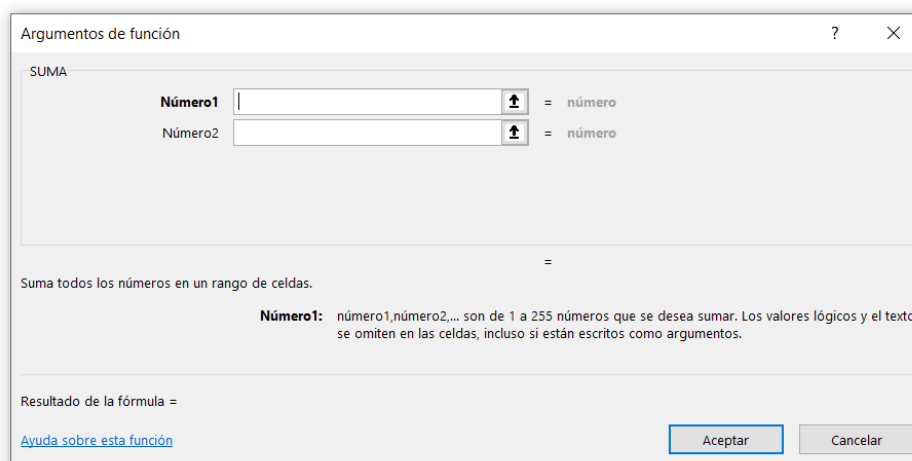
Argumentos de función

?

SUMA

Número1 = número

Número2 = número

=

Suma todos los números en un rango de celdas.

Número1: número1,número2,... son de 1 a 255 números que se desea sumar. Los valores lógicos y el texto se omiten en las celdas, incluso si están escritos como argumentos.

Resultado de la fórmula =

Ayuda sobre esta función

Aceptar

Cancelar